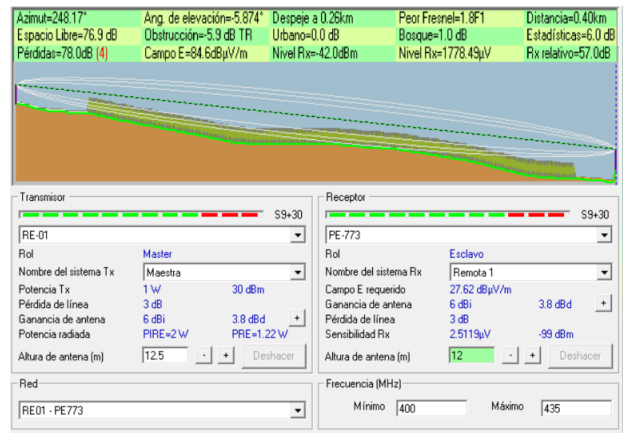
| Azimut=248.17° | Ang. de elevación=-5.874° | Despeje a 0.26km | Peor Fresnel=1.8F1 | Distancia=0.40km |
|---|---|---|---|---|
| Espacio Libre=76.9 dB | Obstrucción=-5.9 dB TR | Urbano=0.0 dB | Bosque=1.0 dB | Estadísticas=6.0 dB |
| Pérdidas=78.0dB (4) | Campo E=84.6dBµV/m | Nivel Rx=-42.0dBm | Nivel Rx=1778.49µV | Rx relativo=57.0dB |

Transmisor

S9+30

RE-01

| Rol | Master | |
|---|---|---|
| Nombre del sistema Tx | Maestra | |
| Potencia Tx | 1 W | 30 dBm |
| Pérdida de línea | 3 dB | |
| Ganancia de antena | 6 dBi | 3.8 dBd |
| Potencia radiada | PIRE=2 W | PRE=1.22 W |

Altura de antena (m) 12.5 - + Deshacer

Receptor

S9+30

PE-773

| Rol | Esclavo | |
|---|---|---|
| Nombre del sistema Rx | Remota 1 | |
| Campo E requerido | 27.62 dBµV/m | |
| Ganancia de antena | 6 dBi | 3.8 dBd |
| Pérdida de línea | 3 dB | |
| Sensibilidad Rx | 2.5119µV | -99 dBm |

Altura de antena (m) 12 - + Deshacer

Red

RE01 - PE773

Frecuencia (MHz)

Mínimo 400 Máximo 435